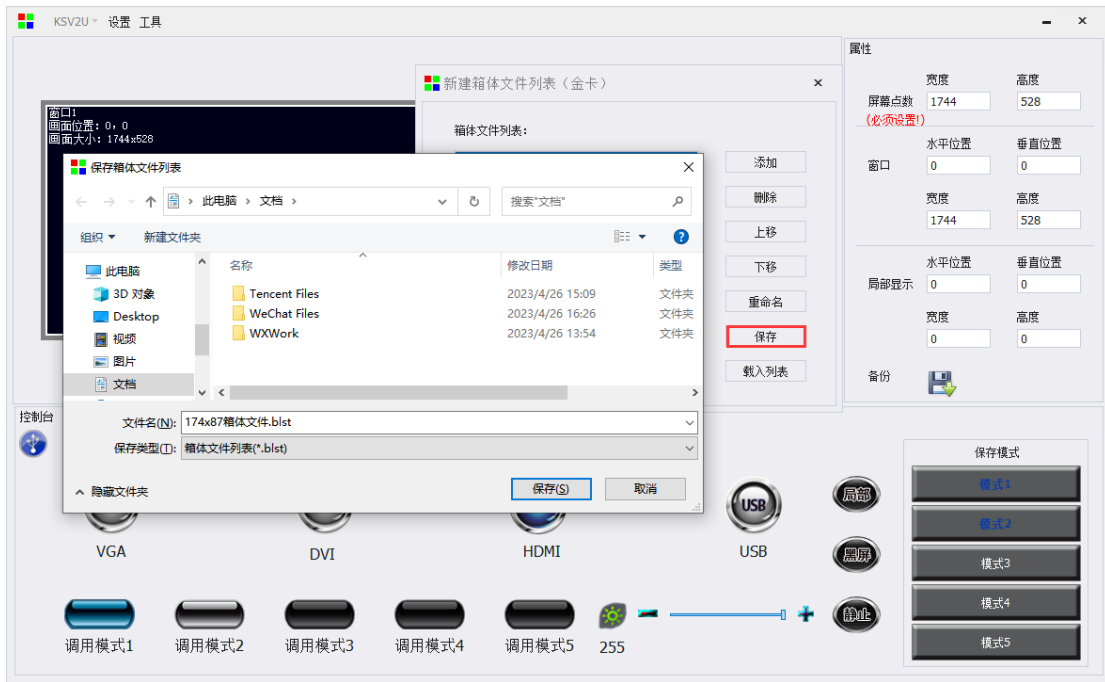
KSV2U 设置 工具

窗口1
画面位置：0，0
画面大小：1744x528

新建箱体文件列表（金卡）
箱体文件列表：
添加
删除
上移
下移
重命名
保存
载入列表

保存箱体文件列表
此电脑 › 文档 ›
搜索"文档"
组织 ▾ 新建文件夹

| 名称 | 修改日期 | 类型 |
|---|---|---|
| Tencent Files | 2023/4/26 15:09 | 文件夹 |
| WeChat Files | 2023/4/26 16:26 | 文件夹 |
| WXWork | 2023/4/26 13:54 | 文件夹 |

此电脑
3D 对象
Desktop
视频
图片
文档

文件名(N): 174x87箱体文件.blst
保存类型(T): 箱体文件列表(*.blst)
隐藏文件夹
保存(S)
取消

属性
屏幕点数 宽度 1744 高度 528
(必须设置!)
窗口 水平位置 0 垂直位置 0
宽度 1744 高度 528
局部显示 水平位置 0 垂直位置 0
宽度 0 高度 0
备份

控制台
VGA
DVI
HDMI
USB
USB
局部
黑屏
静止
保存模式
模式1
模式2
模式3
模式4
模式5
调用模式1
调用模式2
调用模式3
调用模式4
调用模式5
255